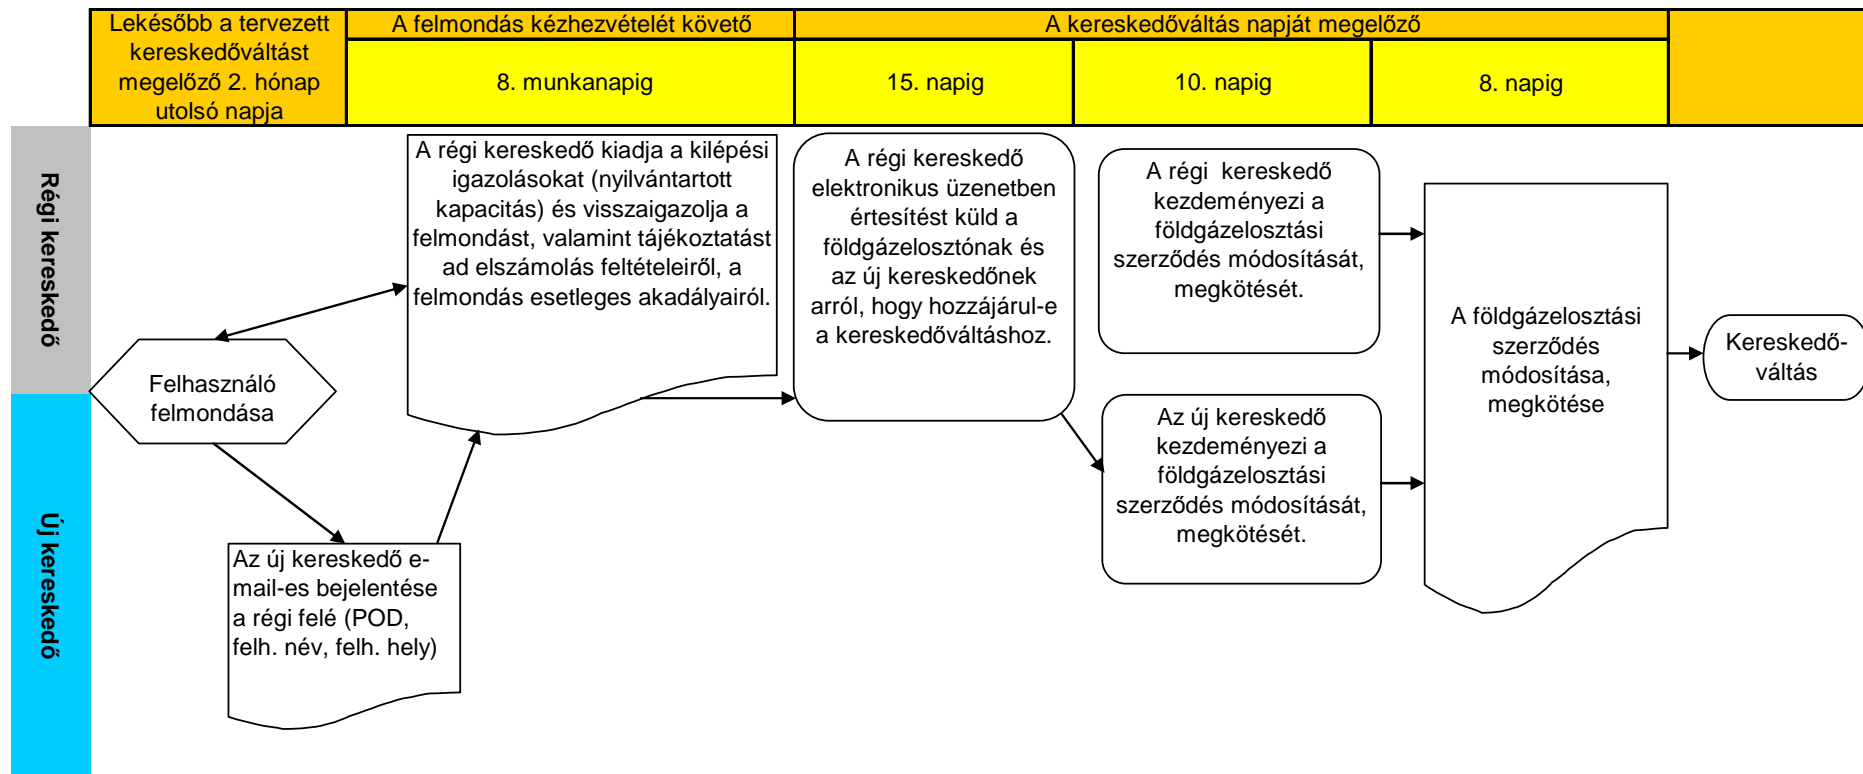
| Legkésőbb a tervezett kereskedőváltást megelőző 2. hónap utolsó napja | A felmondás kézhezvételét követő | A kereskedőváltás napját megelőző | | | |
|---|---|---|---|---|---|
| | 8. munkanapig | 15. napig | 10. napig | 8. napig | |

Régi kereskedő

Új kereskedő

Felhasználó felmondása

A régi kereskedő kiadja a kilépési igazolásokat (nyilvántartott kapacitás) és visszaigazolja a felmondást, valamint tájékoztatást ad elszámolás feltételeiről, a felmondás esetleges akadályairól.

Az új kereskedő e-mail-es bejelentése a régi felé (POD, felh. név, felh. hely)

A régi kereskedő elektronikus üzenetben értesítést küld a földgázelosztónak és az új kereskedőnek arról, hogy hozzájárul-e a kereskedőváltáshoz.

A régi kereskedő kezdeményezi a földgázelosztási szerződés módosítását, megkötését.

Az új kereskedő kezdeményezi a földgázelosztási szerződés módosítását, megkötését.

A földgázelosztási szerződés módosítása, megkötése

Kereskedő-váltás